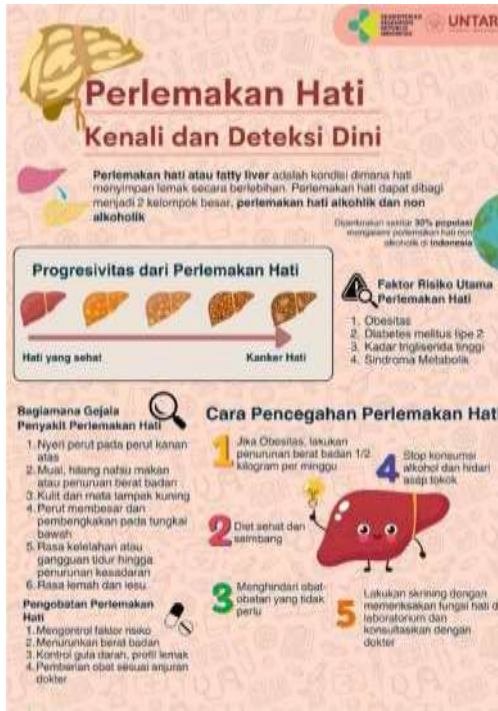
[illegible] UNTAR

Perlemakan Hati
Kenali dan Deteksi Dini

Perlemakan hati atau fatty liver adalah kondisi dimana hati menyimpan lemak secara berlebihan. Perlemakan hati dapat dibagi menjadi 2 kelompok besar, perlemakan hati alkohlik dan non alkoholik

Diperkirakan sekitar 30% populasi mengalami perlemakan hati non alkoholik di Indonesia

Progresivitas dari Perlemakan Hati

Hati yang sehat
Kanker Hati

Faktor Risiko Utama Perlemakan Hati
1. Obesitas
2. Diabetes melitus tipe 2
3. Kadar trigliserida tinggi
4. Sindroma Metabolik

Bagiamana Gejala Penyakit Perlemakan Hati
1. Nyeri perut pada perut kanan atas
2. Mual, hilang nafsu makan atau penurunan berat badan
3. Kulit dan mata tampak kuning
4. Perut membesar dan pembengkakan pada tungkai bawah
5. Rasa kelelahan atau gangguan tidur hingga penurunan kesadaran
6. Rasa lemah dan lesu

Pengobatan Perlemakan Hati
1. Mengontrol faktor risiko
2. Menurunkan berat badan
3. Kontrol gula darah, profil lemak
4. Pemberian obat sesuai anjuran dokter

Cara Pencegahan Perlemakan Hati

1 Jika Obesitas, lakukan penurunan berat badan 1/2 kilogram per minggu

2 Diet sehat dan seimbang

3 Menghindari obat-obatan yang tidak perlu

4 Stop konsumsi alkohol dan hidari asap rokok

5 Lakukan skrining dengan memeriksakan fungsi hati di laboratorium dan konsultasikan dengan dokter